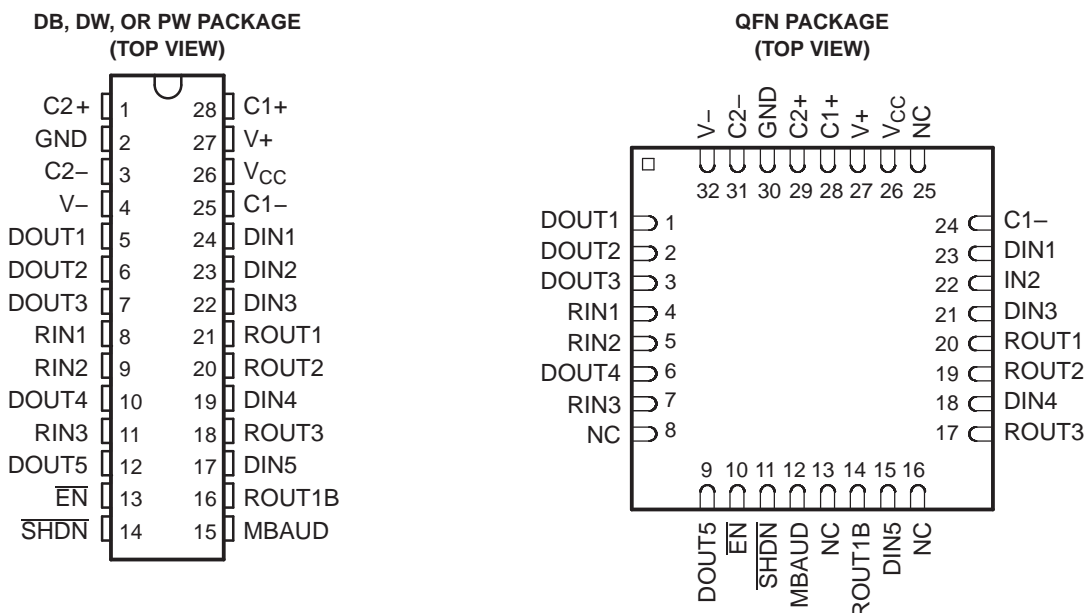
DB, DW, OR PW PACKAGE
(TOP VIEW)

C2+ 1 28 C1+
GND 2 27 V+
C2– 3 26 $V_{CC}$
V– 4 25 C1–
DOUT1 5 24 DIN1
DOUT2 6 23 DIN2
DOUT3 7 22 DIN3
RIN1 8 21 ROUT1
RIN2 9 20 ROUT2
DOUT4 10 19 DIN4
RIN3 11 18 ROUT3
DOUT5 12 17 DIN5
$\overline{EN}$ 13 16 ROUT1B
$\overline{SHDN}$ 14 15 MBAUD

QFN PACKAGE
(TOP VIEW)

V– C2– GND C2+ C1+ V+ $V_{CC}$ NC
32 31 30 29 28 27 26 25

DOUT1 1
DOUT2 2
DOUT3 3
RIN1 4
RIN2 5
DOUT4 6
RIN3 7
NC 8

24 C1–
23 DIN1
22 IN2
21 DIN3
20 ROUT1
19 ROUT2
18 DIN4
17 ROUT3

9 10 11 12 13 14 15 16
DOUT5 $\overline{EN}$ $\overline{SHDN}$ MBAUD NC ROUT1B DIN5 NC